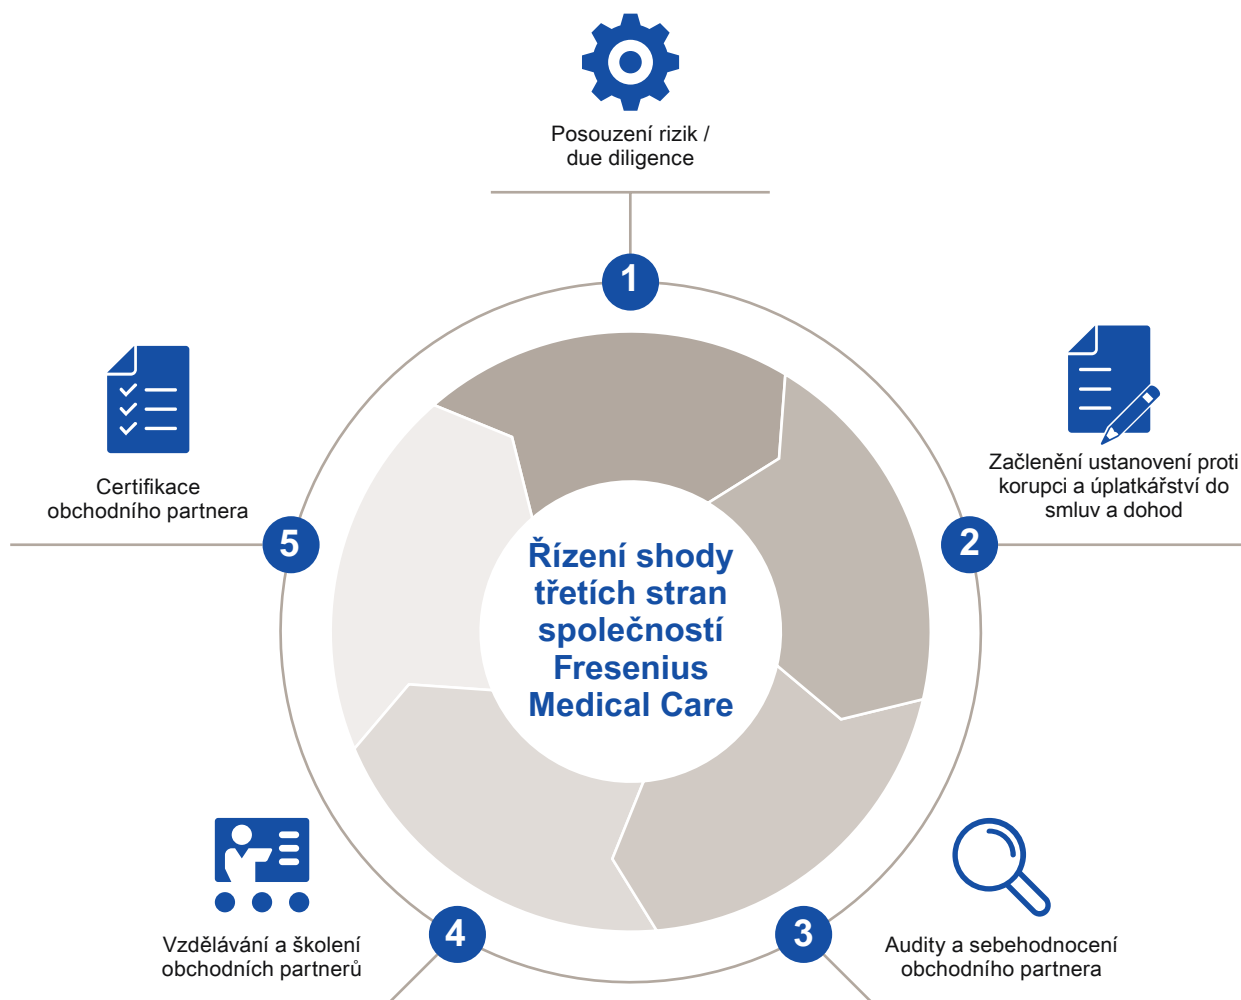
Posouzení rizik / due diligence

1

Začlenění ustanovení proti korupci a úplatkářství do smluv a dohod

2

Audity a sebehodnocení obchodního partnera

3

Vzdělávání a školení obchodních partnerů

4

Certifikace obchodního partnera

5

Řízení shody třetích stran společností Fresenius Medical Care